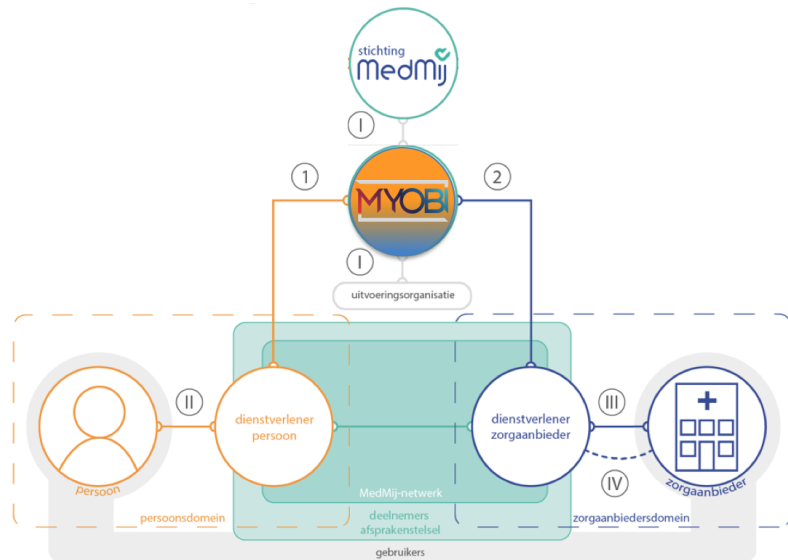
stichting MedMij

I

1

MYOBI

2

I

uitvoeringsorganisatie

II

dienstverlener persoon

dienstverlener zorgaanbieder

III

persoon

MedMij-netwerk

IV

zorgaanbieder

persoonsdomein

deelnemers afsprakenstelsel

zorgaanbiedersdomein

gebruikers